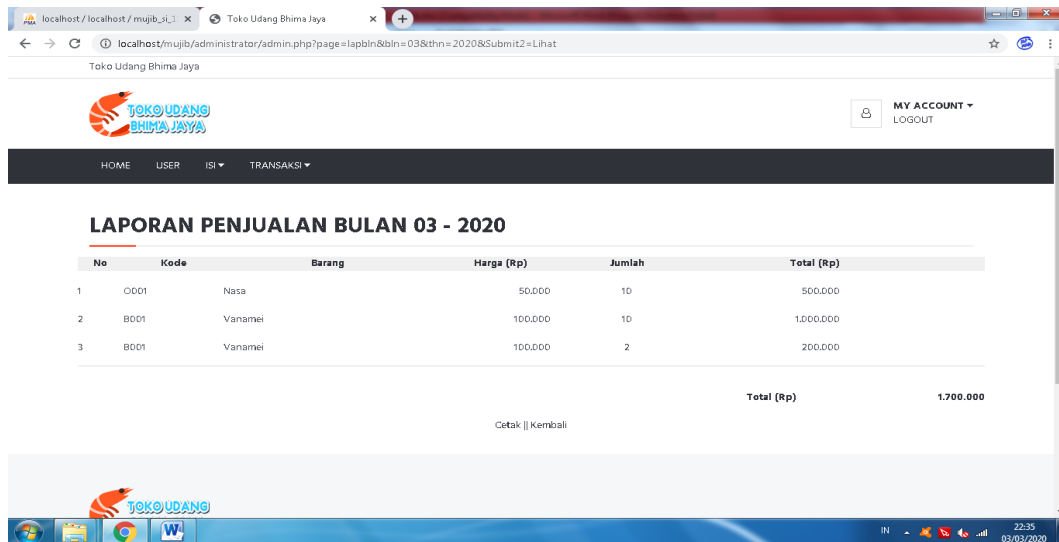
localhost / localhost / mujib_si_1 ×
Toko Udang Bhima Jaya ×
localhost/mujib/administrator/admin.php?page=lapbln&bln=03&thn=2020&Submit2=Lihat

Toko Udang Bhima Jaya

TOKO UDANG BHIMA JAYA

MY ACCOUNT
LOGOUT

HOME USER ISI TRANSAKSI

LAPORAN PENJUALAN BULAN 03 - 2020

| No | Kode | Barang | Harga (Rp) | Jumlah | Total (Rp) |
|---|---|---|---|---|---|
| 1 | OD01 | Nasa | 50.000 | 10 | 500.000 |
| 2 | B001 | Vanamei | 100.000 | 10 | 1.000.000 |
| 3 | B001 | Vanamei | 100.000 | 2 | 200.000 |

Total (Rp) 1.700.000

Cetak || Kembali

TOKO UDANG

IN 22:35 03/03/2020